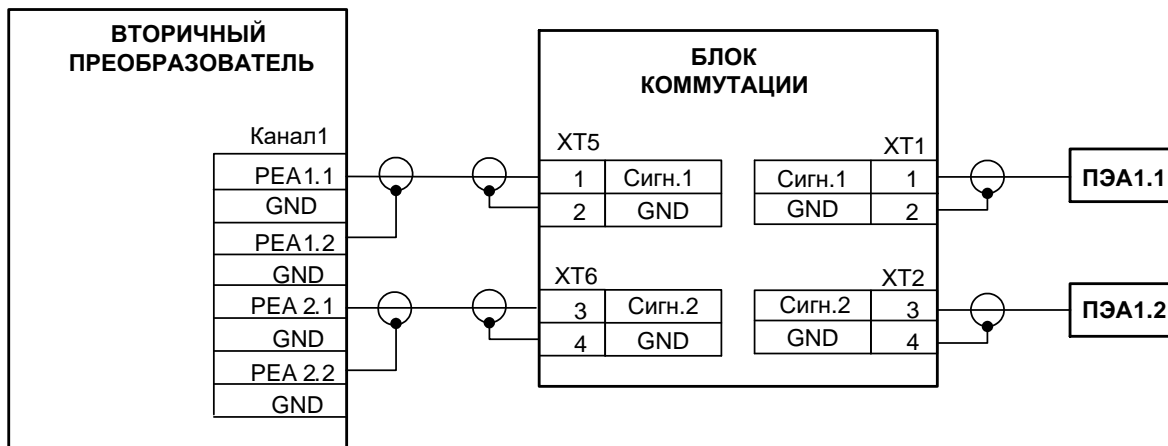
ВТОРИЧНЫЙ ПРЕОБРАЗОВАТЕЛЬ

Канал1

| PEA1.1 |
|---|
| GND |
| PEA1.2 |
| GND |
| PEA 2.1 |
| GND |
| PEA 2.2 |
| GND |

БЛОК КОММУТАЦИИ

XT5

| 1 | Сигн.1 |
|---|---|
| 2 | GND |

XT6

| 3 | Сигн.2 |
|---|---|
| 4 | GND |

XT1

| Сигн.1 | 1 |
|---|---|
| GND | 2 |

XT2

| Сигн.2 | 3 |
|---|---|
| GND | 4 |

ПЭА1.1

ПЭА1.2